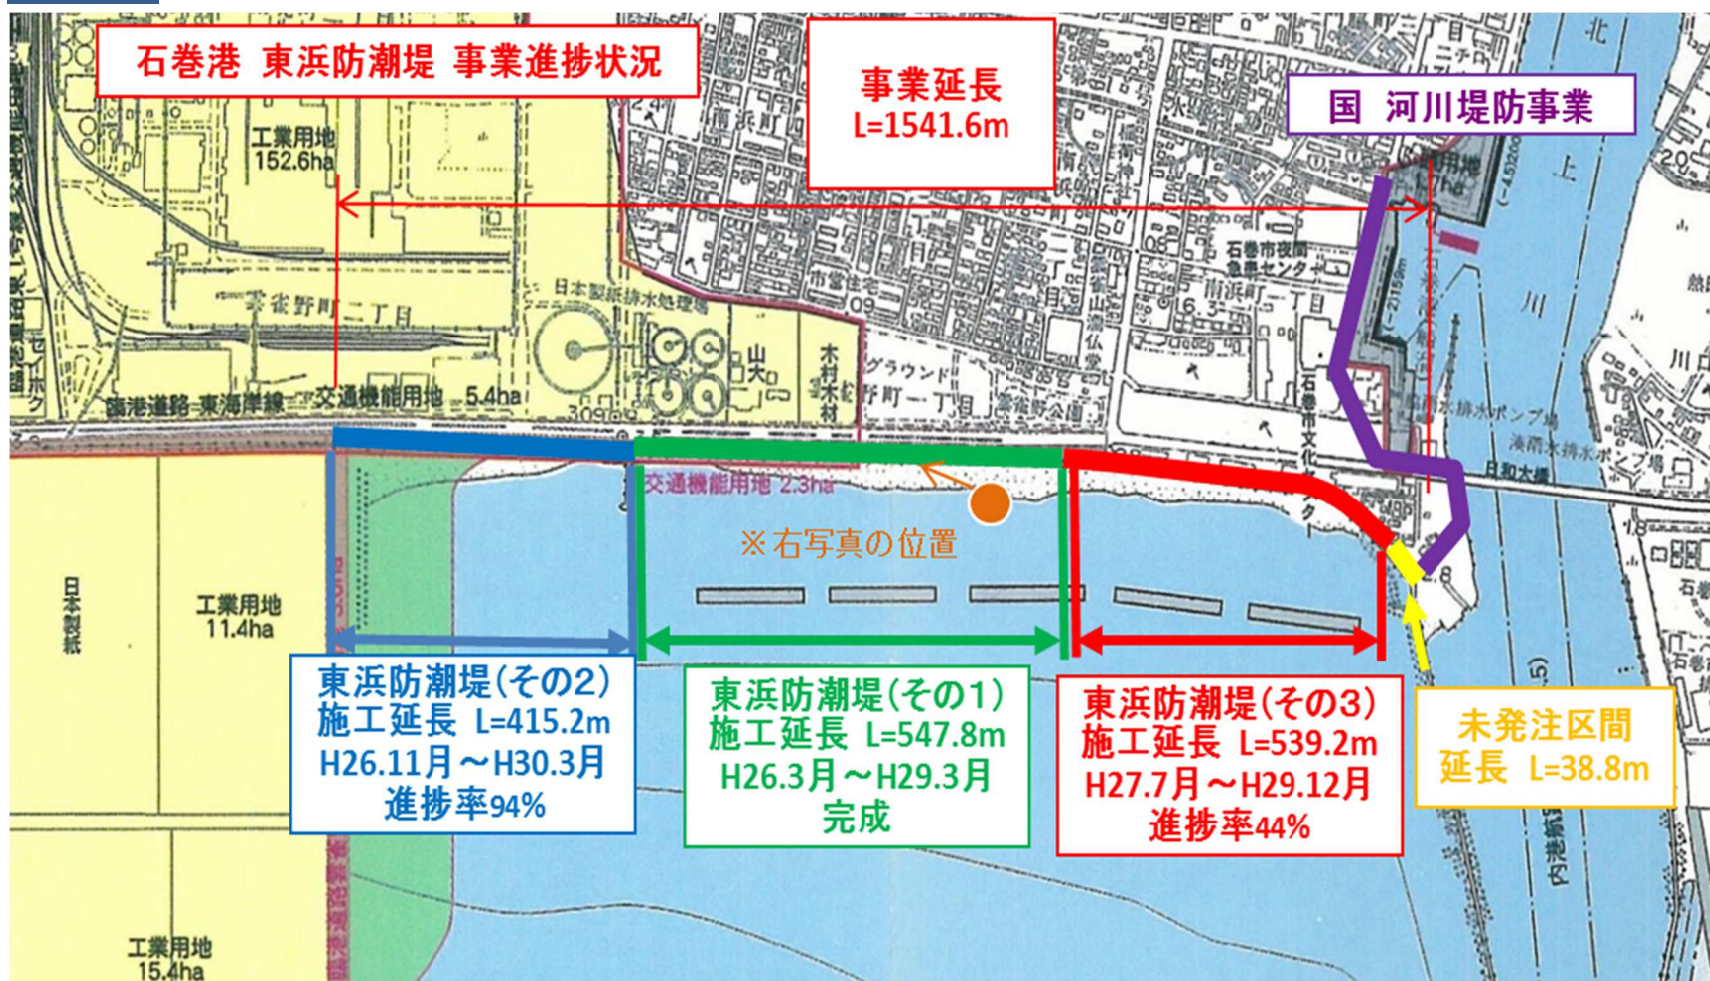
石巻港 東浜防潮堤 事業進捗状況

事業延長
L=1541.6m

国 河川堤防事業

工業用地
152.6ha

雲雀野町二丁目

日本製紙排水処理場

臨港道路 東海岸線

交通機能用地 5.4ha

南浜町

市営住宅

石巻市夜間急患センター

南浜町一丁目

グラウンド

雲雀野町一丁目

雲雀野公園

石巻市文化センター

山大

木村木材

交通機能用地 2.3ha

※右写真の位置

日和大橋

日本製紙

工業用地
11.4ha

工業用地
15.4ha

東浜防潮堤(その2)
施工延長 L=415.2m
H26.11月～H30.3月
進捗率94%

東浜防潮堤(その1)
施工延長 L=547.8m
H26.3月～H29.3月
完成

東浜防潮堤(その3)
施工延長 L=539.2m
H27.7月～H29.12月
進捗率44%

未発注区間
延長 L=38.8m

北上川

内港航路